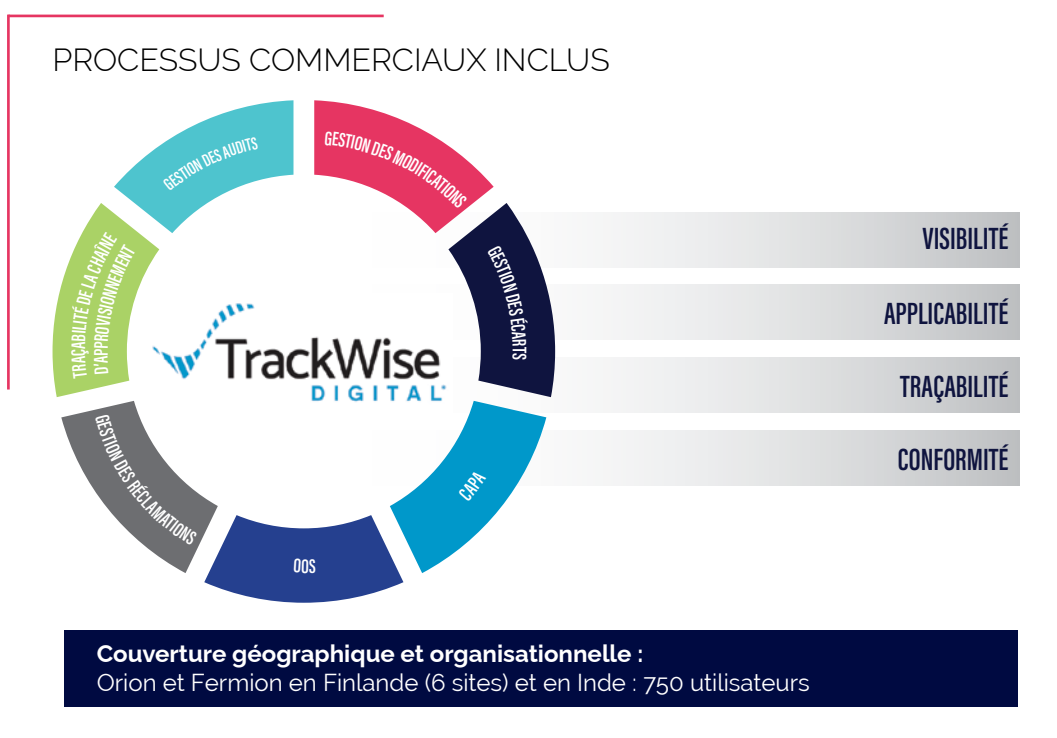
PROCESSUS COMMERCIAUX INCLUS

GESTION DES MODIFICATIONS

GESTION DES ÉCARTS

CAPA

OOS

GESTION DES RÉCLAMATIONS

TRAÇABILITÉ DE LA CHAÎNE D'APPROVISIONNEMENT

GESTION DES AUDITS

TrackWise DIGITAL

VISIBILITÉ

APPLICABILITÉ

TRAÇABILITÉ

CONFORMITÉ

**Couverture géographique et organisationnelle :**
Orion et Fermion en Finlande (6 sites) et en Inde : 750 utilisateurs